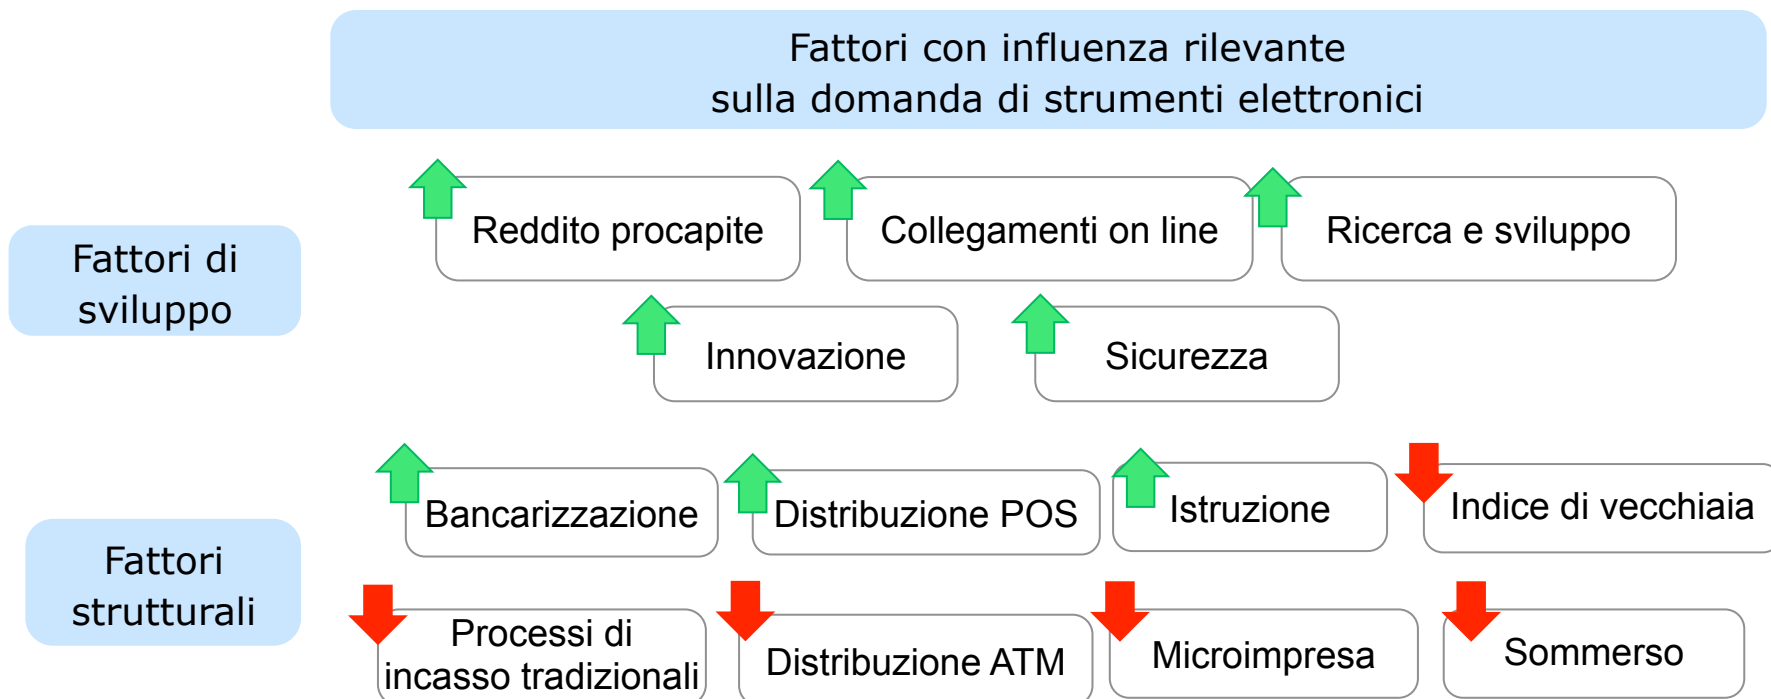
Fattori con influenza rilevante
sulla domanda di strumenti elettronici

Fattori di sviluppo

Reddito procapite

Collegamenti on line

Ricerca e sviluppo

Innovazione

Sicurezza

Fattori strutturali

Bancarizzazione

Distribuzione POS

Istruzione

Indice di vecchiaia

Processi di incasso tradizionali

Distribuzione ATM

Microimpresa

Sommerso